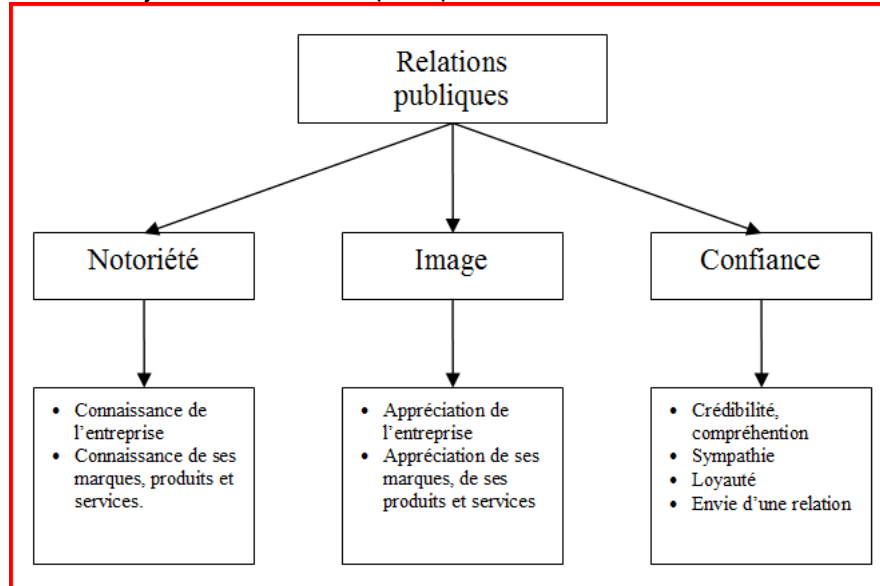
Relations publiques

Notoriété

Image

Confiance

- Connaissance de l'entreprise
- Connaissance de ses marques, produits et services.

- Appréciation de l'entreprise
- Appréciation de ses marques, de ses produits et services

- Crédibilité, compréhention
- Sympathie
- Loyauté
- Envie d'une relation